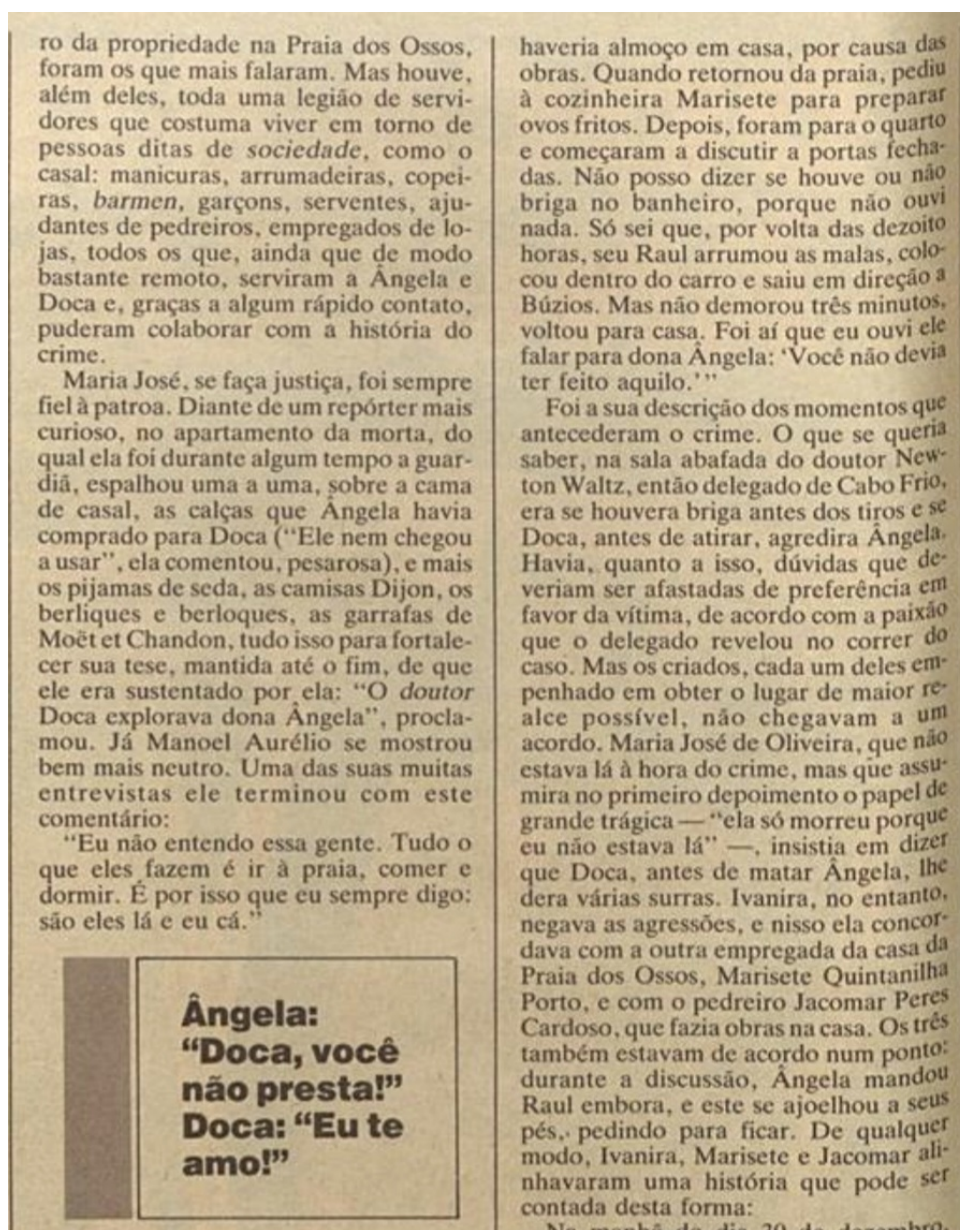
ro da propriedade na Praia dos Ossos, foram os que mais falaram. Mas houve, além deles, toda uma legião de servidores que costuma viver em torno de pessoas ditas de *sociedade*, como o casal: manicuras, arrumadeiras, copeiras, *barmen*, garçons, serventes, ajudantes de pedreiros, empregados de lojas, todos os que, ainda que de modo bastante remoto, serviram a Ângela e Doca e, graças a algum rápido contato, puderam colaborar com a história do crime.

Maria José, se faça justiça, foi sempre fiel à patroa. Diante de um repórter mais curioso, no apartamento da morta, do qual ela foi durante algum tempo a guardiã, espalhou uma a uma, sobre a cama de casal, as calças que Ângela havia comprado para Doca ("Ele nem chegou a usar", ela comentou, pesarosa), e mais os pijamas de seda, as camisas Dijon, os berliques e berloques, as garrafas de Moët et Chandon, tudo isso para fortalecer sua tese, mantida até o fim, de que ele era sustentado por ela: "O *doutor* Doca explorava dona Ângela", proclamou. Já Manoel Aurélio se mostrou bem mais neutro. Uma das suas muitas entrevistas ele terminou com este comentário:

"Eu não entendo essa gente. Tudo o que eles fazem é ir à praia, comer e dormir. É por isso que eu sempre digo: são eles lá e eu cá."

Ângela: "Doca, você não presta!" Doca: "Eu te amo!"

haveria almoço em casa, por causa das obras. Quando retornou da praia, pediu à cozinheira Marisete para preparar ovos fritos. Depois, foram para o quarto e começaram a discutir a portas fechadas. Não posso dizer se houve ou não briga no banheiro, porque não ouvi nada. Só sei que, por volta das dezoito horas, seu Raul arrumou as malas, colocou dentro do carro e saiu em direção a Búzios. Mas não demorou três minutos, voltou para casa. Foi aí que eu ouvi ele falar para dona Ângela: 'Você não devia ter feito aquilo.'"

Foi a sua descrição dos momentos que antecederam o crime. O que se queria saber, na sala abafada do doutor Newton Waltz, então delegado de Cabo Frio, era se houvera briga antes dos tiros e se Doca, antes de atirar, agredira Ângela. Havia, quanto a isso, dúvidas que deveriam ser afastadas de preferência em favor da vítima, de acordo com a paixão que o delegado revelou no correr do caso. Mas os criados, cada um deles empenhado em obter o lugar de maior realce possível, não chegavam a um acordo. Maria José de Oliveira, que não estava lá à hora do crime, mas que assumira no primeiro depoimento o papel de grande trágica — "ela só morreu porque eu não estava lá" —, insistia em dizer que Doca, antes de matar Ângela, lhe dera várias surras. Ivanira, no entanto, negava as agressões, e nisso ela concordava com a outra empregada da casa da Praia dos Ossos, Marisete Quintanilha Porto, e com o pedreiro Jacomar Peres Cardoso, que fazia obras na casa. Os três também estavam de acordo num ponto: durante a discussão, Ângela mandou Raul embora, e este se ajoelhou a seus pés, pedindo para ficar. De qualquer modo, Ivanira, Marisete e Jacomar alinhavaram uma história que pode ser contada desta forma:

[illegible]